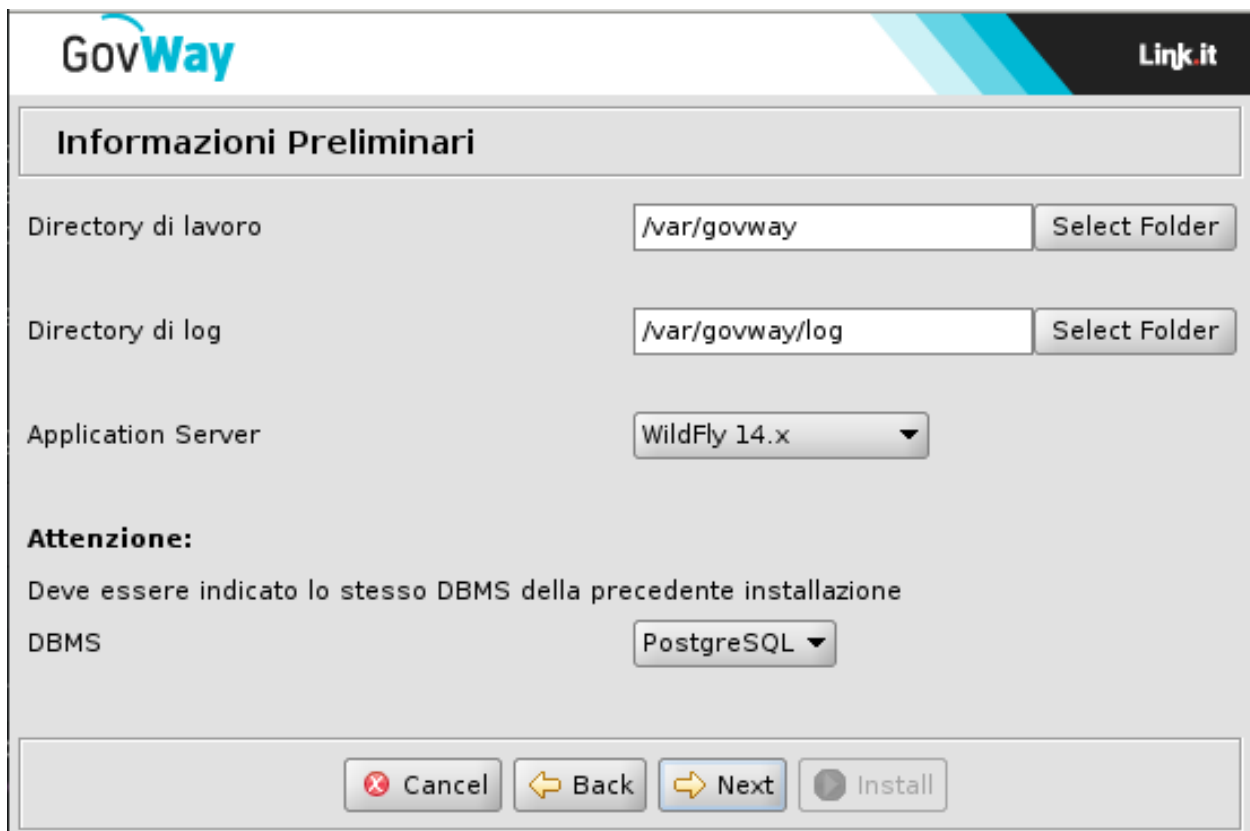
GovWay

Link.it

Informazioni Preliminari

Directory di lavoro /var/govway Select Folder

Directory di log /var/govway/log Select Folder

Application Server WildFly 14.x

Attenzione:

Deve essere indicato lo stesso DBMS della precedente installazione

DBMS PostgreSQL

Cancel Back Next Install